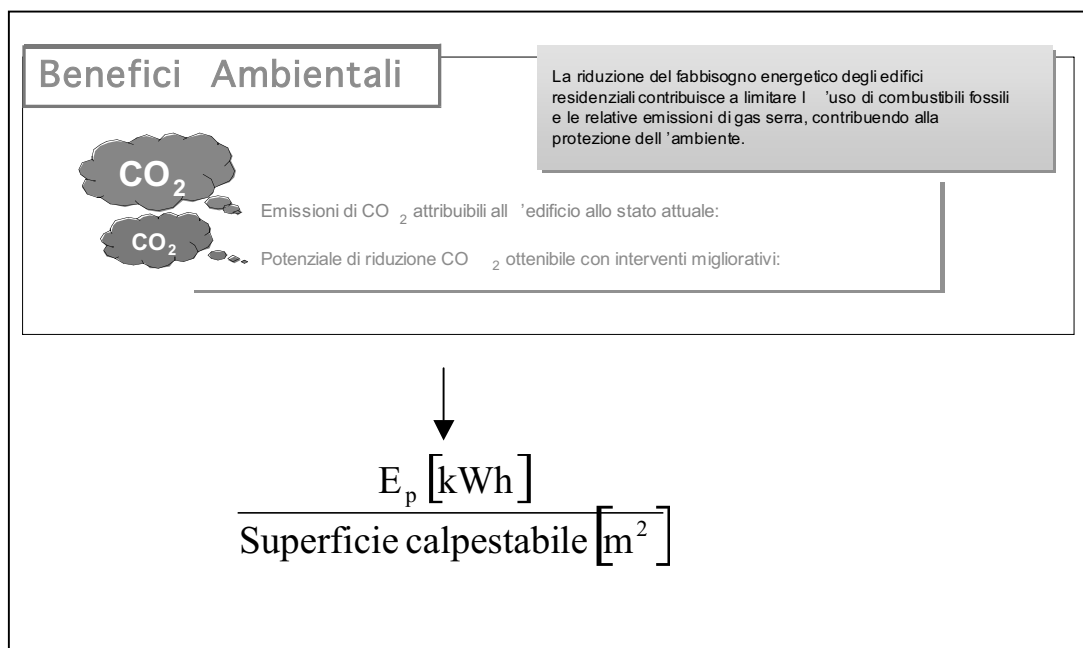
Benefici Ambientali

La riduzione del fabbisogno energetico degli edifici residenziali contribuisce a limitare l 'uso di combustibili fossili e le relative emissioni di gas serra, contribuendo alla protezione dell 'ambiente.

$CO_2$

$CO_2$

Emissioni di $CO_2$ attribuibili all 'edificio allo stato attuale:

Potenziale di riduzione $CO_2$ ottenibile con interventi migliorativi:

$\frac{E_p [kWh]}{\text{Superficie calpestabile} [m^2]}$